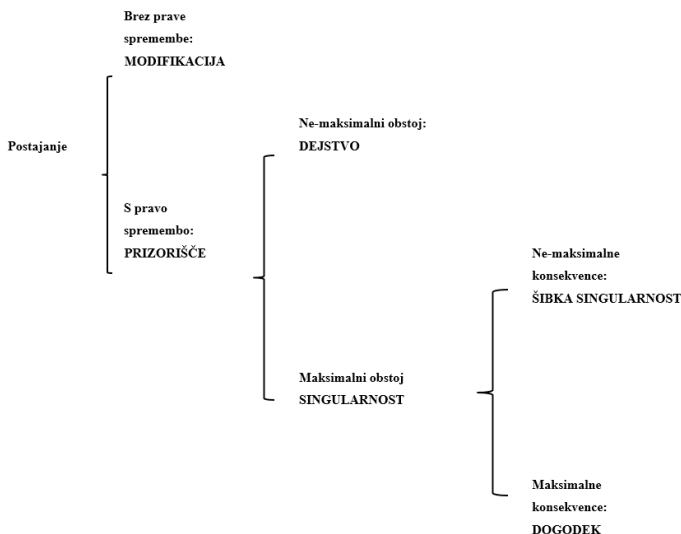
Postajanje

Brez prave spremembe: MODIFIKACIJA

S pravo spremembo: PRIZORIŠČE

Ne-maksimalni obstoj: DEJSTVO

Maksimalni obstoj SINGULARNOST

Ne-maksimalne konsekvence: ŠIBKA SINGULARNOST

Maksimalne konsekvence: DOGODEK